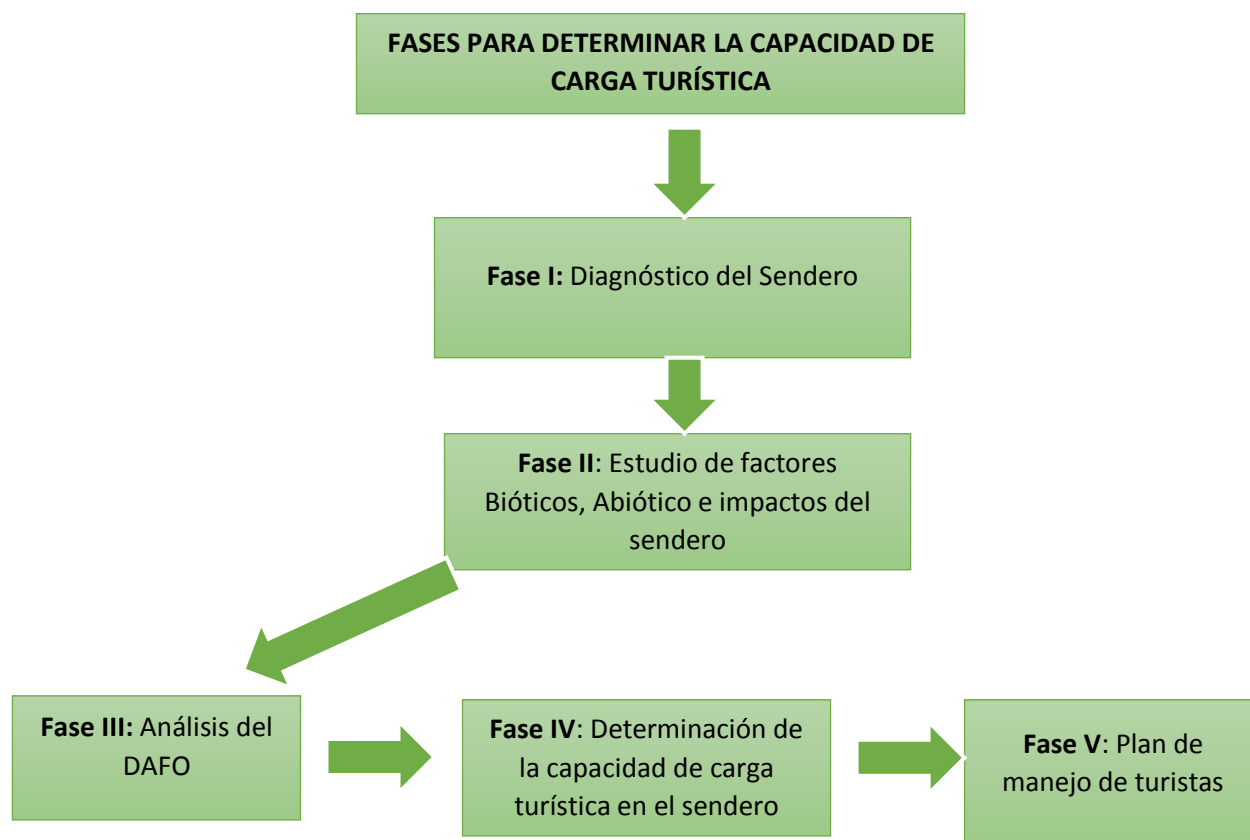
FASES PARA DETERMINAR LA CAPACIDAD DE CARGA TURÍSTICA

**Fase I:** Diagnóstico del Sendero

**Fase II**: Estudio de factores Bióticos, Abiótico e impactos del sendero

**Fase III:** Análisis del DAFO

**Fase IV**: Determinación de la capacidad de carga turística en el sendero

**Fase V**: Plan de manejo de turistas